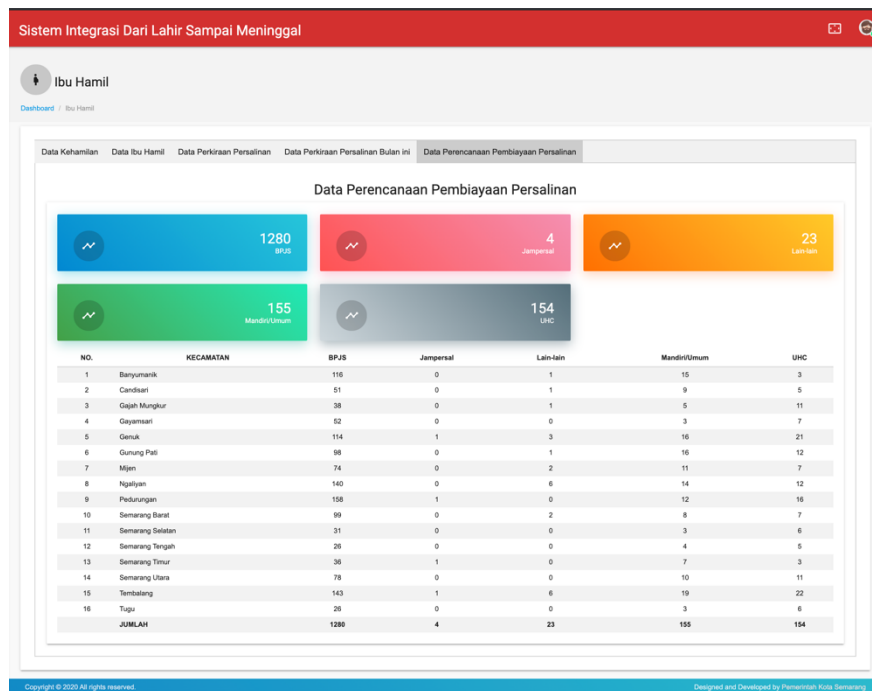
Sistem Integrasi Dari Lahir Sampai Meninggal

Ibu Hamil

Dashboard / Ibu Hamil

Data Kehamilan | Data Ibu Hamil | Data Perkiraan Persalinan | Data Perkiraan Persalinan Bulan ini | Data Perencanaan Pembiayaan Persalinan

Data Perencanaan Pembiayaan Persalinan

1280
BPJS

4
Jampersal

23
Lain-lain

155
Mandiri/Umum

154
UHC

| NO. | KECAMATAN | BPJS | Jampersal | Lain-lain | Mandiri/Umum | UHC |
|---|---|---|---|---|---|---|
| 1 | Banyumanik | 116 | 0 | 1 | 15 | 3 |
| 2 | Candisari | 51 | 0 | 1 | 9 | 5 |
| 3 | Gajah Mungkur | 38 | 0 | 1 | 5 | 11 |
| 4 | Gayamsari | 52 | 0 | 0 | 3 | 7 |
| 5 | Genuk | 114 | 1 | 3 | 16 | 21 |
| 6 | Gunung Pati | 98 | 0 | 1 | 16 | 12 |
| 7 | Mijen | 74 | 0 | 2 | 11 | 7 |
| 8 | Ngaliyan | 140 | 0 | 6 | 14 | 12 |
| 9 | Pedurungan | 158 | 1 | 0 | 12 | 16 |
| 10 | Semarang Barat | 99 | 0 | 2 | 8 | 7 |
| 11 | Semarang Selatan | 31 | 0 | 0 | 3 | 6 |
| 12 | Semarang Tengah | 26 | 0 | 0 | 4 | 5 |
| 13 | Semarang Timur | 36 | 1 | 0 | 7 | 3 |
| 14 | Semarang Utara | 78 | 0 | 0 | 10 | 11 |
| 15 | Tembalang | 143 | 1 | 6 | 19 | 22 |
| 16 | Tugu | 26 | 0 | 0 | 3 | 6 |
| | JUMLAH | 1280 | 4 | 23 | 155 | 154 |

Copyright © 2020 All rights reserved.

Designed and Developed by Pemerintah Kota Semarang